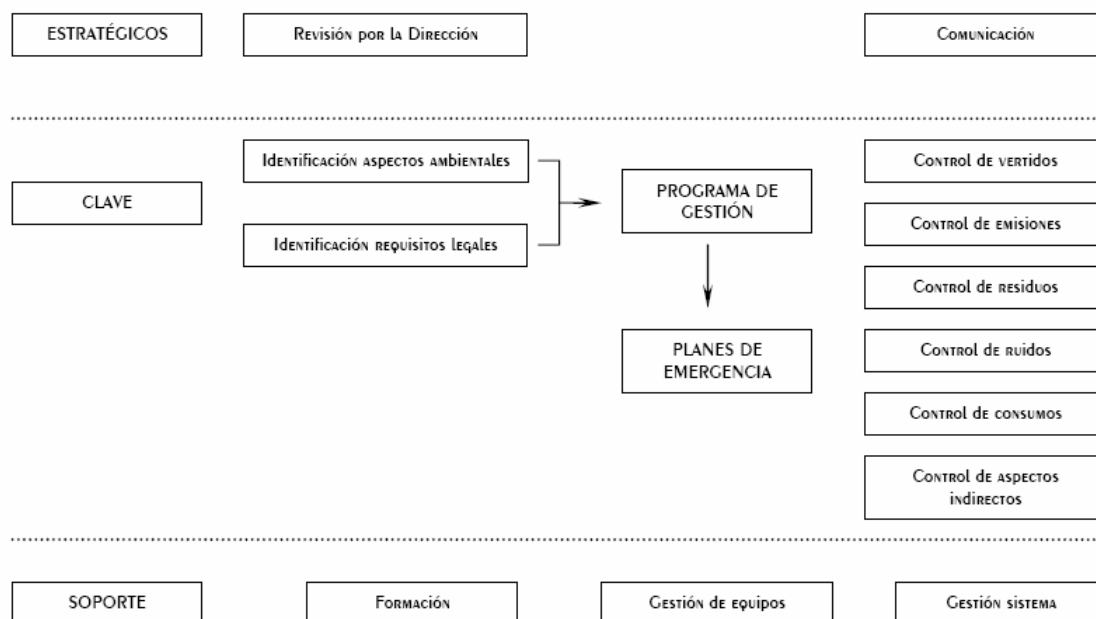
ESTRATÉGICOS

Revisión por la Dirección

Comunicación

CLAVE

Identificación aspectos ambientales

Identificación requisitos legales

PROGRAMA DE GESTIÓN

PLANES DE EMERGENCIA

Control de vertidos

Control de emisiones

Control de residuos

Control de ruidos

Control de consumos

Control de aspectos indirectos

SOPORTE

Formación

Gestión de equipos

Gestión sistema